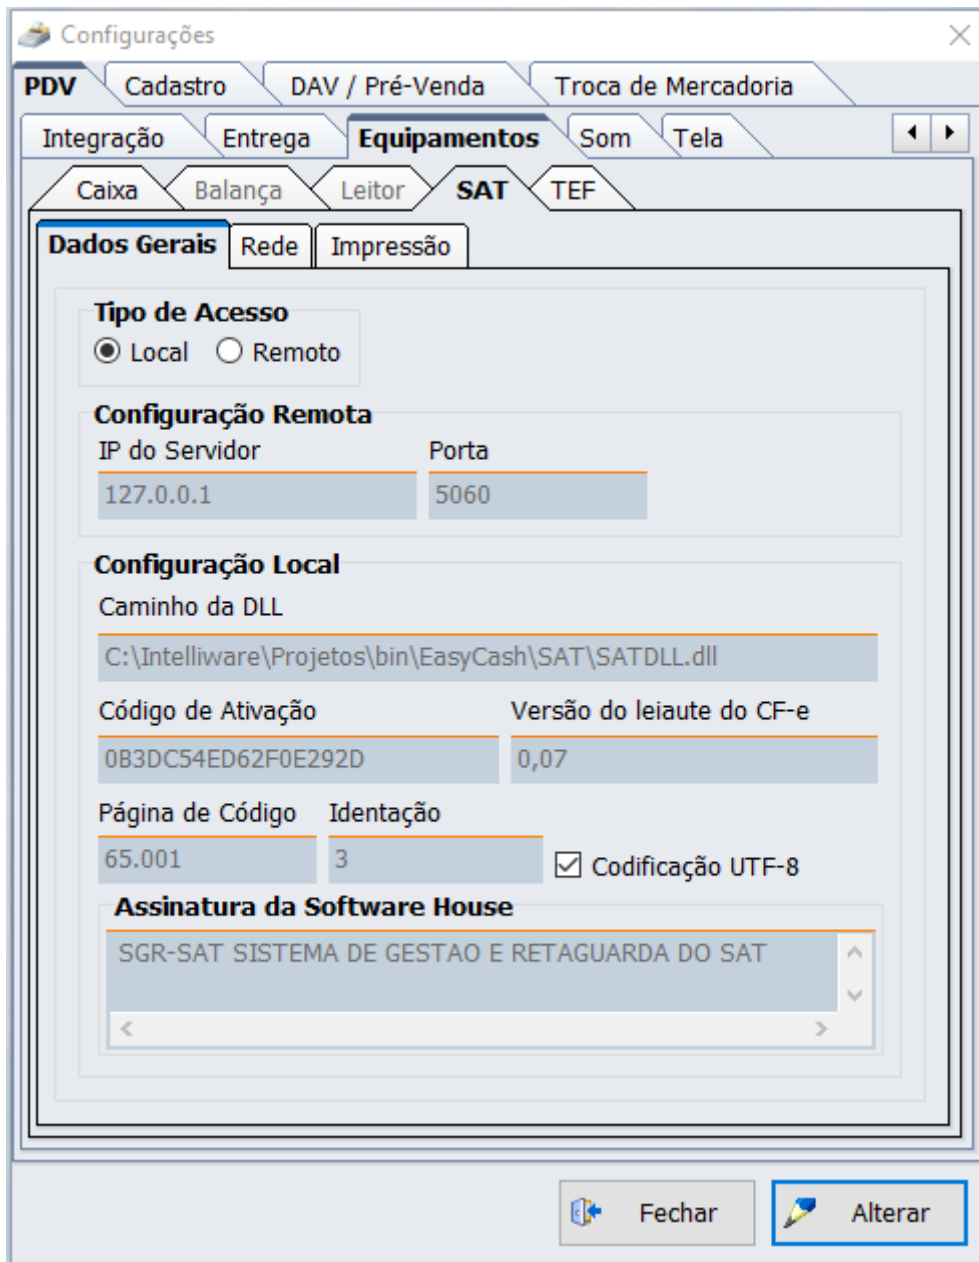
Configurações

PDV | Cadastro | DAV / Pré-Venda | Troca de Mercadoria

Integração | Entrega | Equipamentos | Som | Tela

Caixa | Balança | Leitor | SAT | TEF

Dados Gerais | Rede | Impressão

Tipo de Acesso
Local
Remoto

Configuração Remota
IP do Servidor
127.0.0.1
Porta
5060

Configuração Local
Caminho da DLL
C:\Intelliware\Projetos\bin\EasyCash\SAT\SATDLL.dll
Código de Ativação
0B3DC54ED62F0E292D
Versão do leiaute do CF-e
0,07
Página de Código
65.001
Identação
3
Codificação UTF-8

Assinatura da Software House
SGR-SAT SISTEMA DE GESTAO E RETAGUARDA DO SAT

Fechar
Alterar